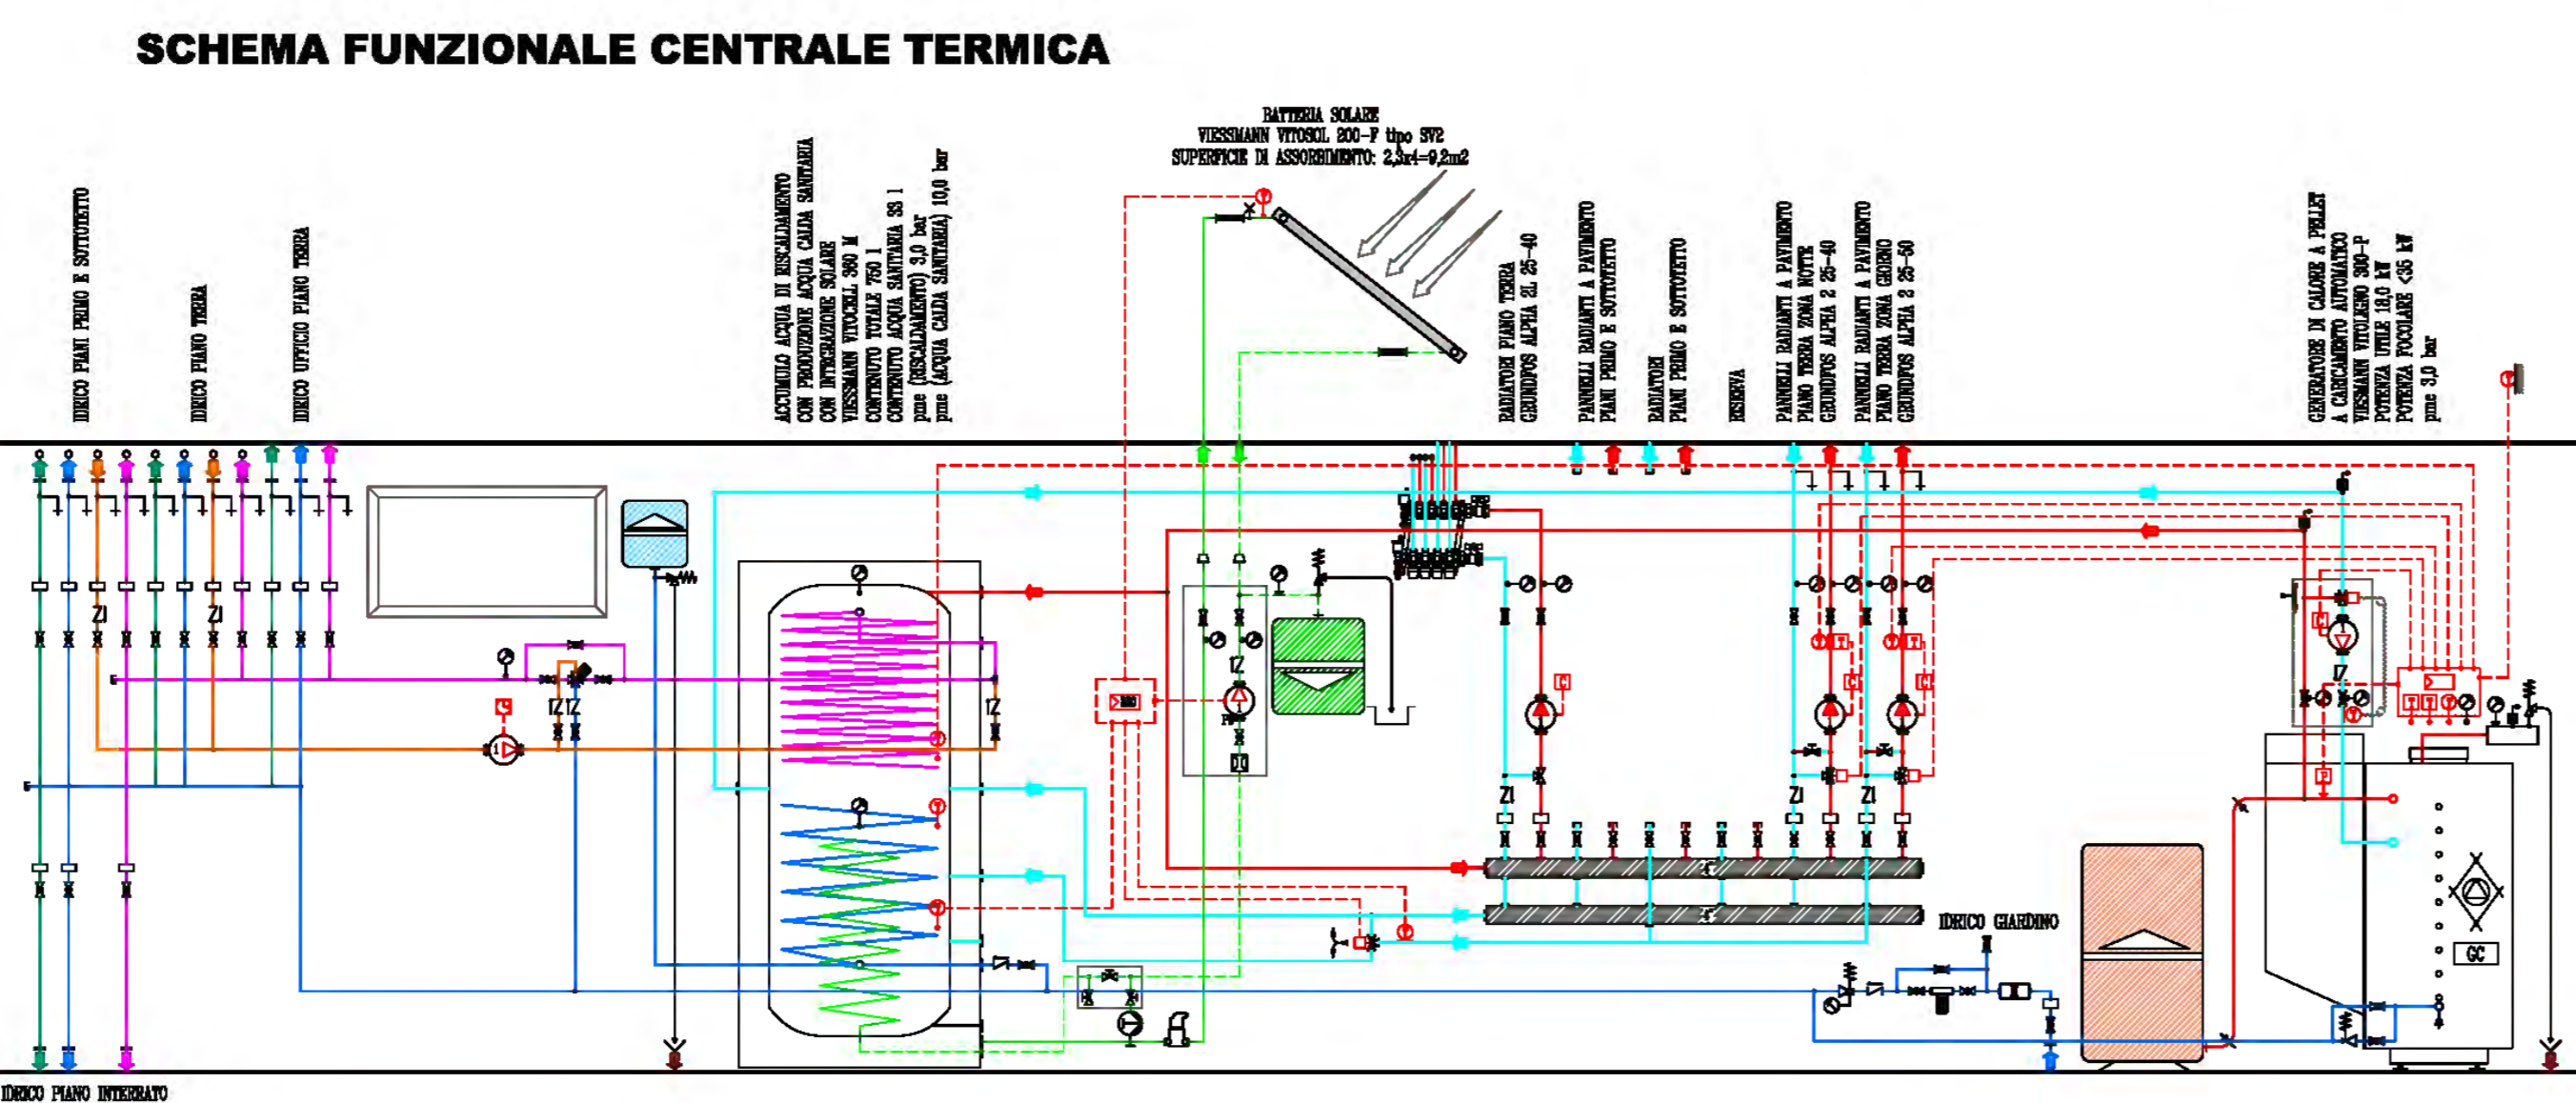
SCHEMA FUNZIONALE CENTRALE TERMICA

IDRICO PIANI PRIMO E SOTTOTETTO

IDRICO PIANO TERRA

IDRICO UFFICIO PIANO TERRA

ACCUMULO ACQUA DI RISCALDAMENTO CON PRODUZIONE ACQUA CALDA SANITARIA CON INTEGRAZIONE SOLARE VIESSMANN VITOCELL 360 M CONTENUTO TOTALE 750 l CONTENUTO ACQUA SANITARIA 33 l pmc (RISCALDAMENTO) 3,0 bar pmc (ACQUA CALDA SANITARIA) 10,0 bar

BATTERIA SOLARE
VIESSMANN VITOSOL 200-F tipo SV2
SUPERFICIE DI ASSORBIMENTO: 2,3x4=9,2m2

RADIATORI PIANO TERRA GRUNDFOS ALPHA 2L 25-40

PANNELLI RADIANTI A PAVIMENTO PIANI PRIMO E SOTTOTETTO

RADIATORI PIANI PRIMO E SOTTOTETTO

RISERVA

PANNELLI RADIANTI A PAVIMENTO PIANO TERRA ZONA NOTTE GRUNDFOS ALPHA 2 25-40

PANNELLI RADIANTI A PAVIMENTO PIANO TERRA ZONA GIORNO GRUNDFOS ALPHA 2 25-50

GENERATORE DI CALORE A PELLET A CARICAMENTO AUTOMATICO VIESSMANN VITOLIGNO 300-P POTENZA UTILE 18,0 kW POTENZA FOCOLARE <35 kW pmc 3,0 bar

ZI

ZI

IZ

IZ IZ

IZ

IZ

ZI

ZI

ZI

IDRICO GIARDINO

GC

IDRICO PIANO INTERRATO